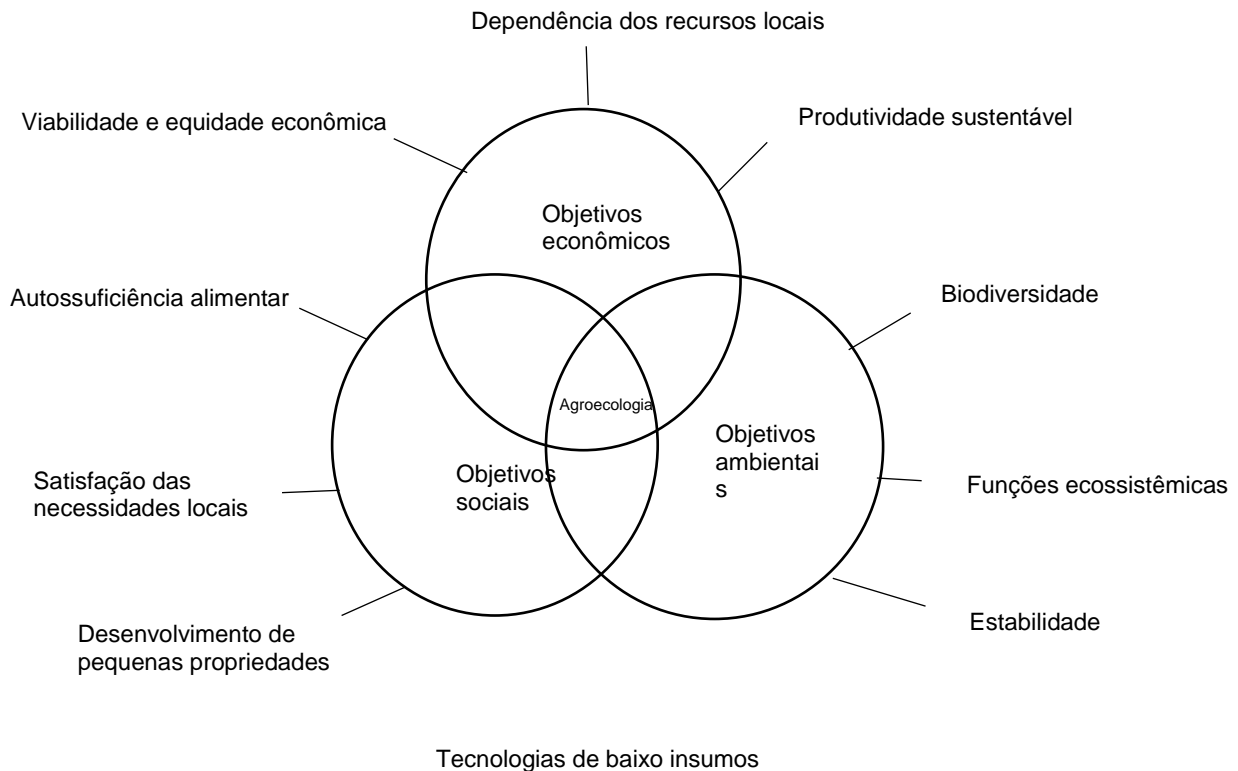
Dependência dos recursos locais

Viabilidade e equidade econômica

Produtividade sustentável

Objetivos econômicos

Autossuficiência alimentar

Biodiversidade

Agroecologia

Objetivos ambientai s

Satisfação das necessidades locais

Objetivos sociais

Funções ecossistêmicas

Estabilidade

Desenvolvimento de pequenas propriedades

Tecnologias de baixo insumos